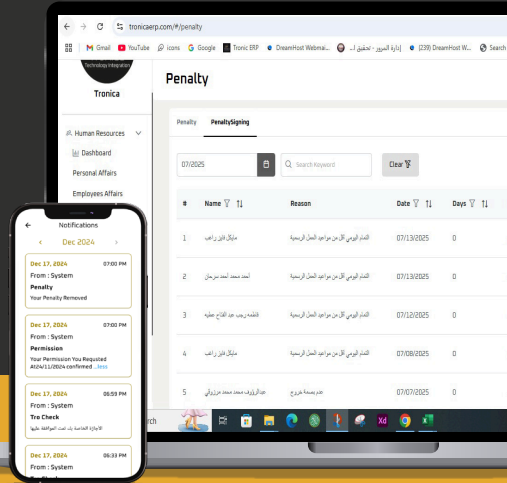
tronicaerp.com/#/penalty

Gmail YouTube icons Google Tronic ERP DreamHost Webmai... إدارة المرور - تحقيق ا... (239) DreamHost W... Search

Technology Integration

Tronica

Human Resources

Dashboard

Personal Affairs

Employees Affairs

Penalty

Penalty PenaltySigning

07/2025

Search Keyword

Clear

| # | Name | Reason | Date | Days |
|---|---|---|---|---|
| 1 | مايكل فايز راغب | التمام اليومي اقل من مواعيد العمل الرسمية | 07/13/2025 | 0 |
| 2 | احمد محمد احمد سرحان | التمام اليومي اقل من مواعيد العمل الرسمية | 07/13/2025 | 0 |
| 3 | فاطمة رجب عبد الفتاح عطيه | التمام اليومي اقل من مواعيد العمل الرسمية | 07/12/2025 | 0 |
| 4 | مايكل فايز راغب | التمام اليومي اقل من مواعيد العمل الرسمية | 07/08/2025 | 0 |
| 5 | عبدالرؤوف محمد محمد مرزوقي | عدم بصمة خروج | 07/07/2025 | 0 |

Notifications

Dec 2024

Dec 17, 2024 07:00 PM
From : System
Penalty
Your Penalty Removed

Dec 17, 2024 07:00 PM
From : System
Permission
Your Permission You Requested At24/11/2024 confirmed ...less

Dec 17, 2024 06:59 PM
From : System
Tre Check
الاجازة الخاصة بك تمت الموافقة عليها

Dec 17, 2024 06:33 PM
From : System

rch